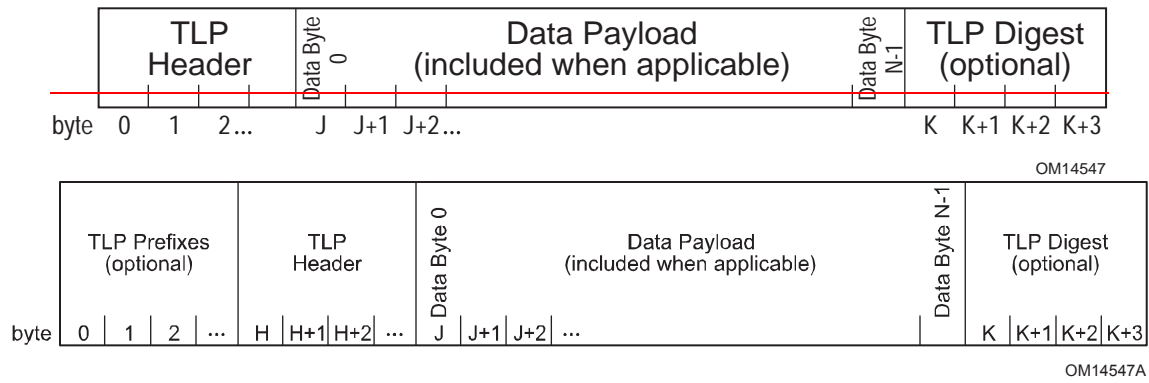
TLP Header

Data Byte 0

Data Payload (included when applicable)

Data Byte N-1

TLP Digest (optional)

byte 0 1 2... J J+1 J+2... K K+1 K+2 K+3

OM14547

TLP Prefixes (optional)

TLP Header

Data Byte 0

Data Payload (included when applicable)

Data Byte N-1

TLP Digest (optional)

byte 0 1 2 ... H H+1 H+2 ... J J+1 J+2 ... K K+1 K+2 K+3

OM14547A